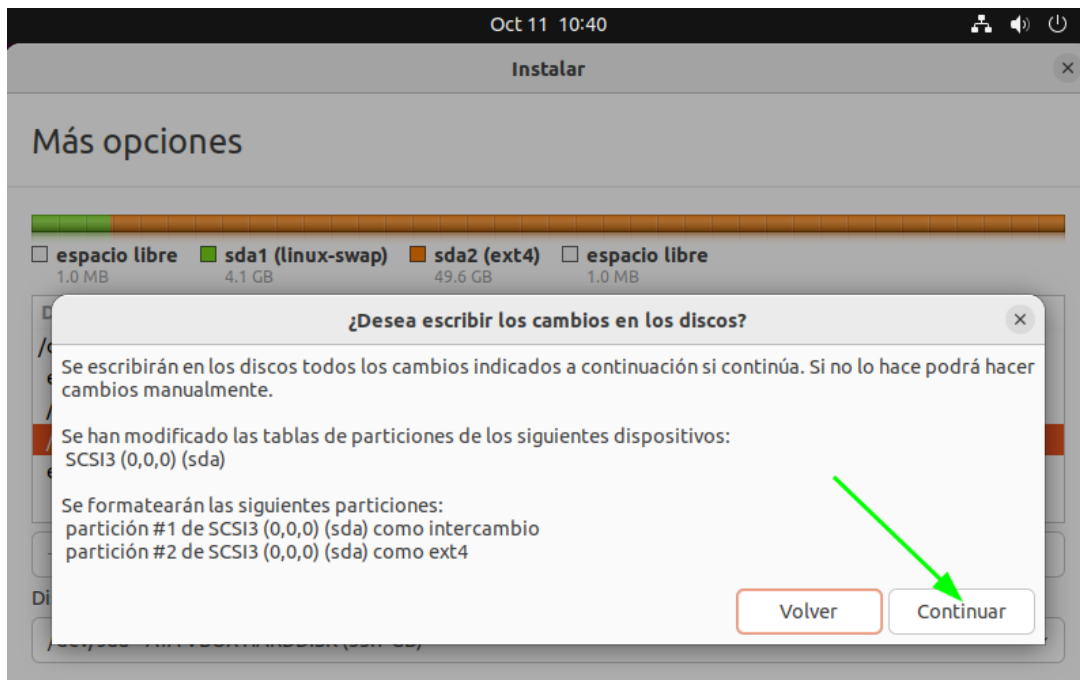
Oct 11 10:40

Instalar

Más opciones

espacio libre
1.0 MB

sda1 (linux-swap)
4.1 GB

sda2 (ext4)
49.6 GB

espacio libre
1.0 MB

¿Desea escribir los cambios en los discos?

Se escribirán en los discos todos los cambios indicados a continuación si continúa. Si no lo hace podrá hacer cambios manualmente.

Se han modificado las tablas de particiones de los siguientes dispositivos:
SCSI3 (0,0,0) (sda)

Se formatearán las siguientes particiones:
partición #1 de SCSI3 (0,0,0) (sda) como intercambio
partición #2 de SCSI3 (0,0,0) (sda) como ext4

Volver

Continuar

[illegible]